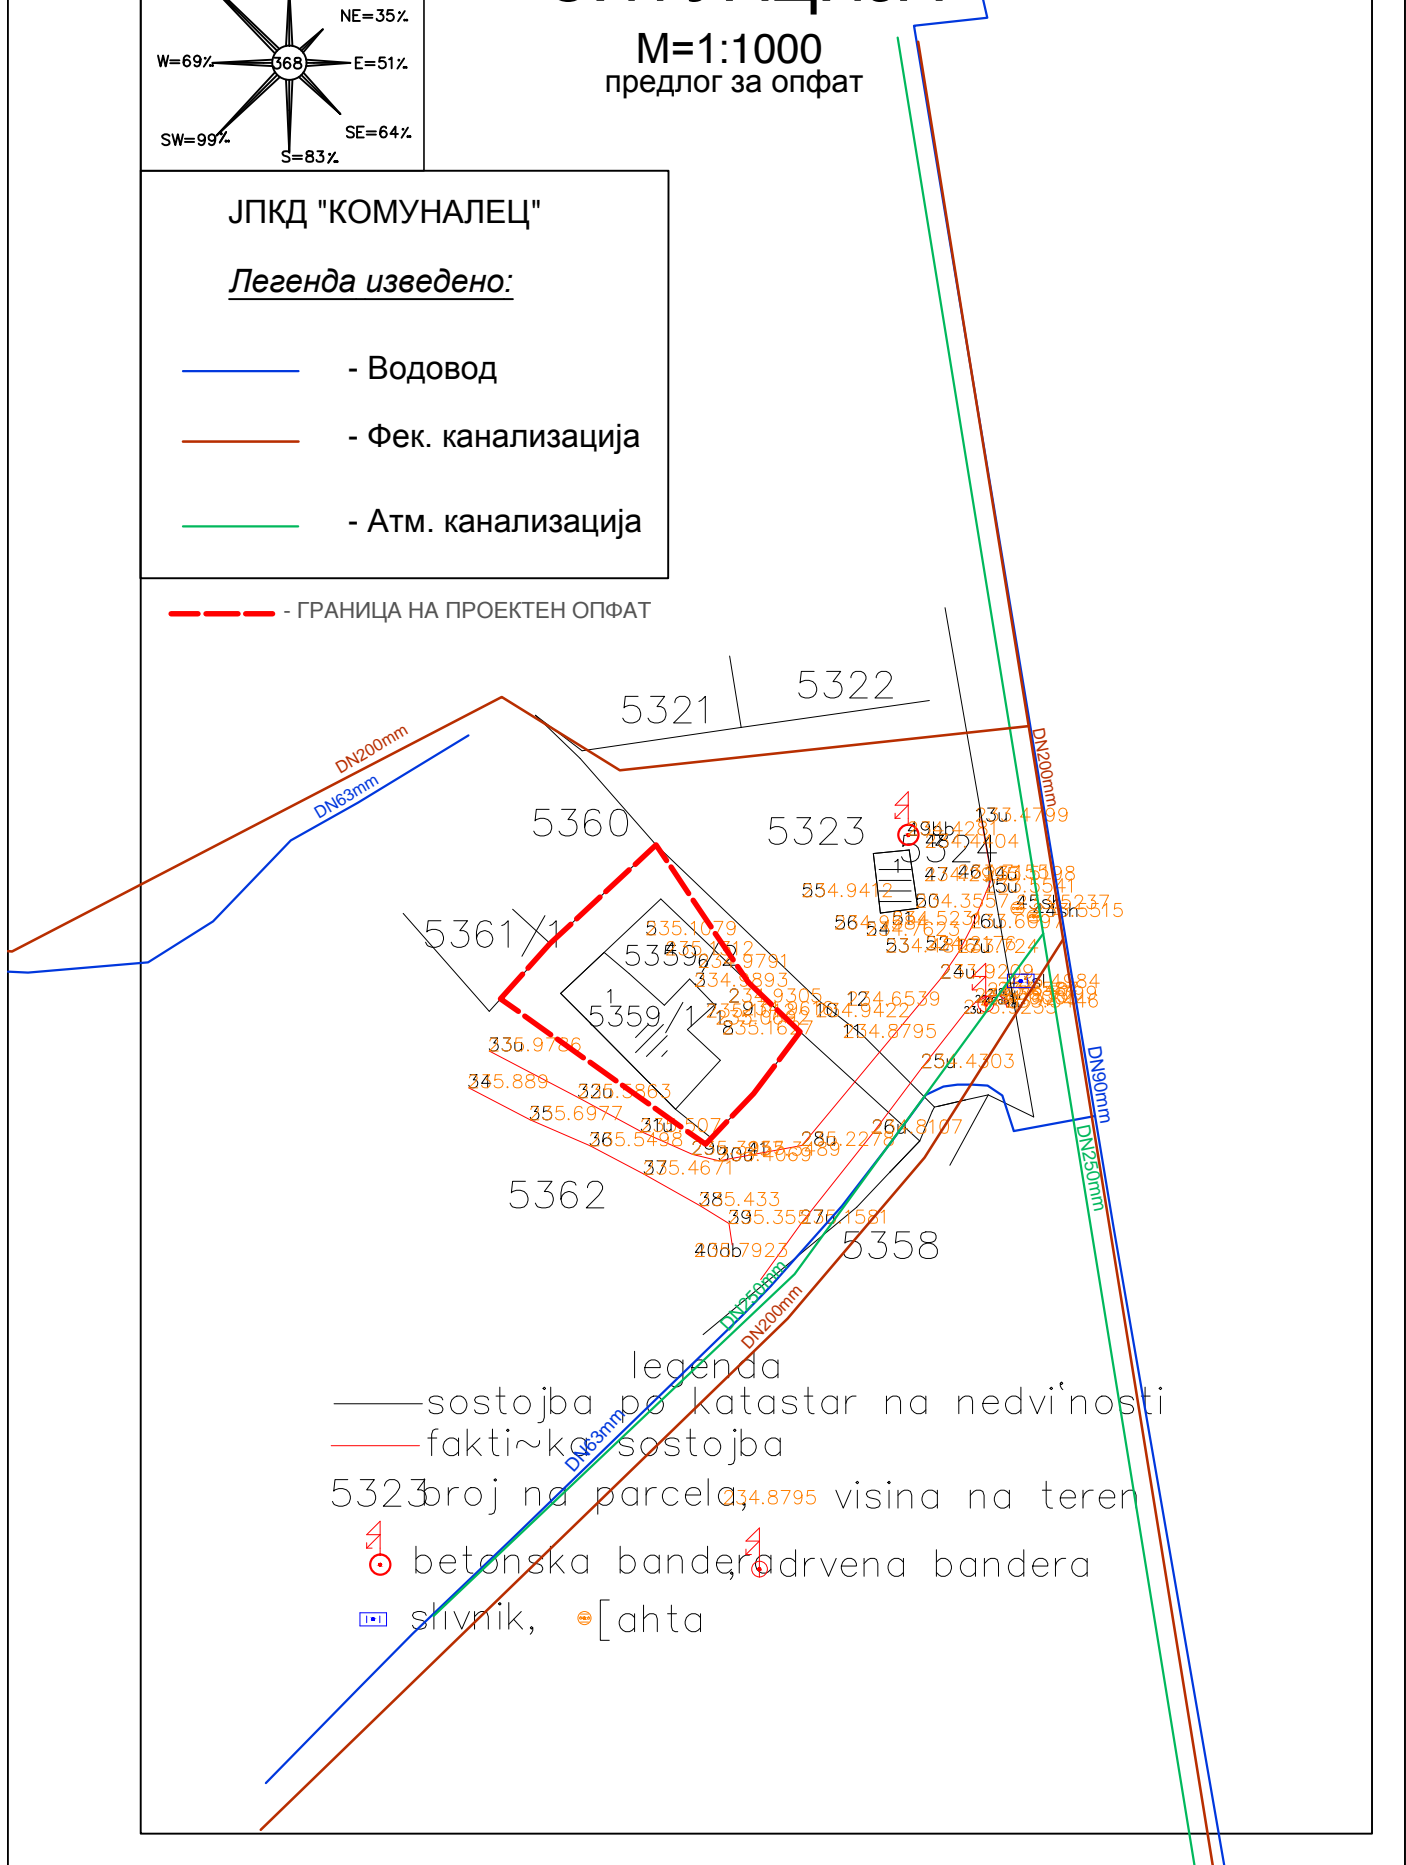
NE=35%
W=69%
368
E=51%
SW=99%
SE=64%
S=83%

M=1:1000
предлог за опфат

ЈПКД "КОМУНАЛЕЦ"

Легенда изведено:

- Водовод

- Фек. канализација

- Атм. канализација

- ГРАНИЦА НА ПРОЕКТЕН ОПФАТ

5321
5322
DN200mm
DN63mm
DN200mm
5360
5323
5324
5361
1
5359
5359/1
1
5362
5358
DN90mm
DN250mm
DN250mm
DN200mm
DN63mm

13u
49b
48
47
46
45
15u
55
56
54
53
52
51
16u
50
45s
44sh
24u
12
11
25u
26u
28b
29
30
31u
32b
33b
34
35
36
37
38
39
40db
6
7
8
9
10
27
23u

legenda
sostojba po katastar na nedvi'nosti
fakti~ka sostojba
5323 broj na parcela, 534.8795 visina na teren
betonska bandera, drvena bandera
slivnik, [ahta